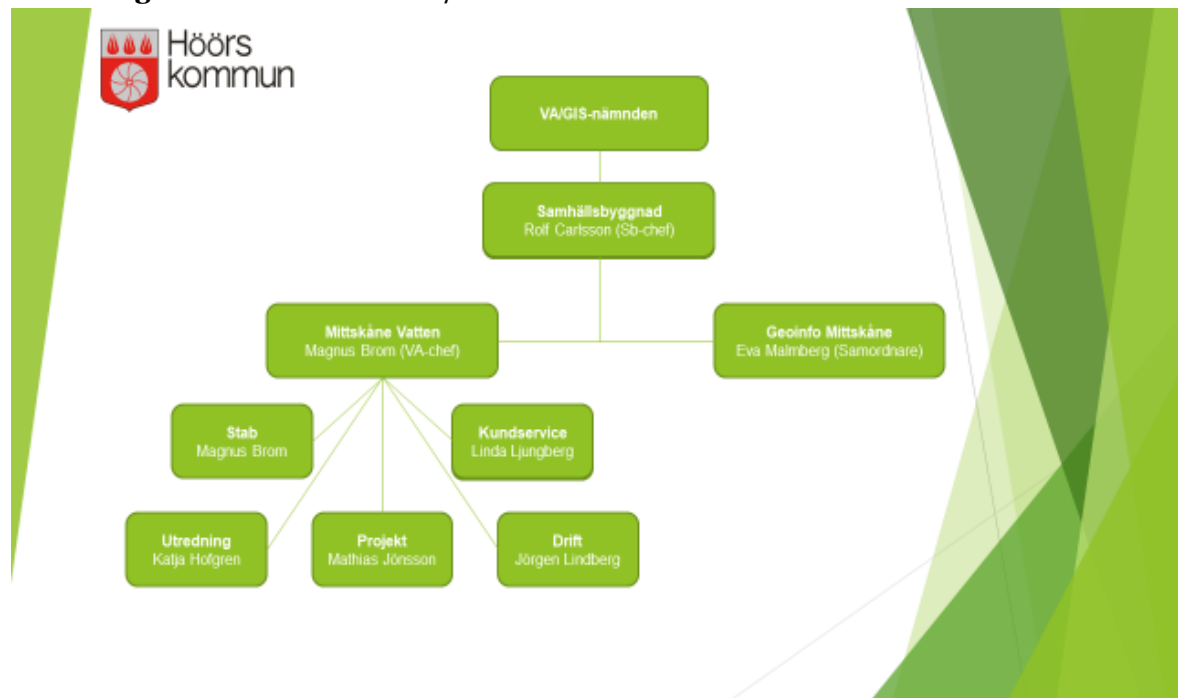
Höörs kommun

VA/GIS-nämnden

Samhällsbyggnad
Rolf Carlsson (Sb-chef)

Mittskåne Vatten
Magnus Brom (VA-chef)

Geoinfo Mittskåne
Eva Malmberg (Samordnare)

Stab
Magnus Brom

Kundservice
Linda Ljungberg

Utredning
Katja Hofgren

Projekt
Mathias Jönsson

Drift
Jörgen Lindberg